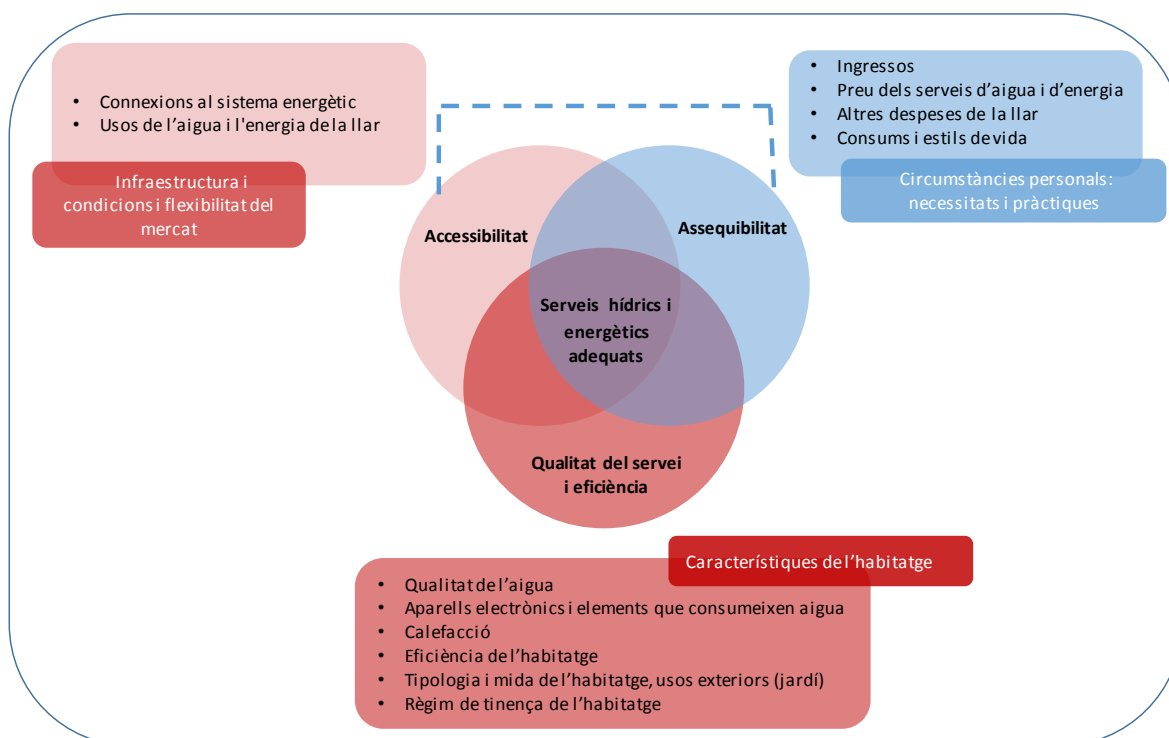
• Connexions al sistema energètic
• Usos de l'aigua i l'energia de la llar

Infraestructura i condicions i flexibilitat del mercat

• Ingressos
• Preu dels serveis d'aigua i d'energia
• Altres despeses de la llar
• Consums i estils de vida

Circumstàncies personals: necessitats i pràctiques

Accessibilitat

Assequibilitat

Serveis hídrics i energètics adequats

Qualitat del servei i eficiència

Característiques de l'habitatge

• Qualitat de l'aigua
• Aparells electrònics i elements que consumeixen aigua
• Calefacció
• Eficiència de l'habitatge
• Tipologia i mida de l'habitatge, usos exteriors (jardí)
• Règim de tinença de l'habitatge